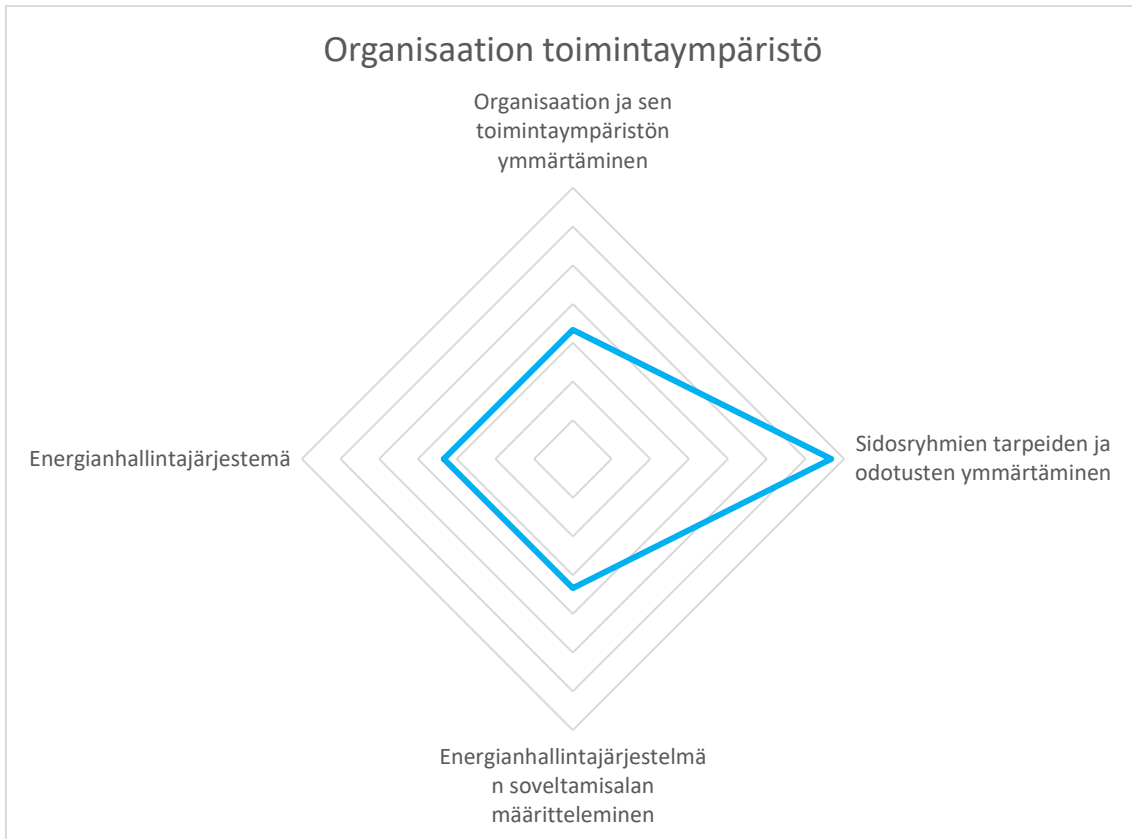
Organisaation toimintaympäristö

Organisaation ja sen toimintaympäristön ymmärtäminen

Sidosryhmien tarpeiden ja odotusten ymmärtäminen

Energianhallintajärjestelmä
n soveltamisalan määritteleminen

Energianhallintajärjestemä